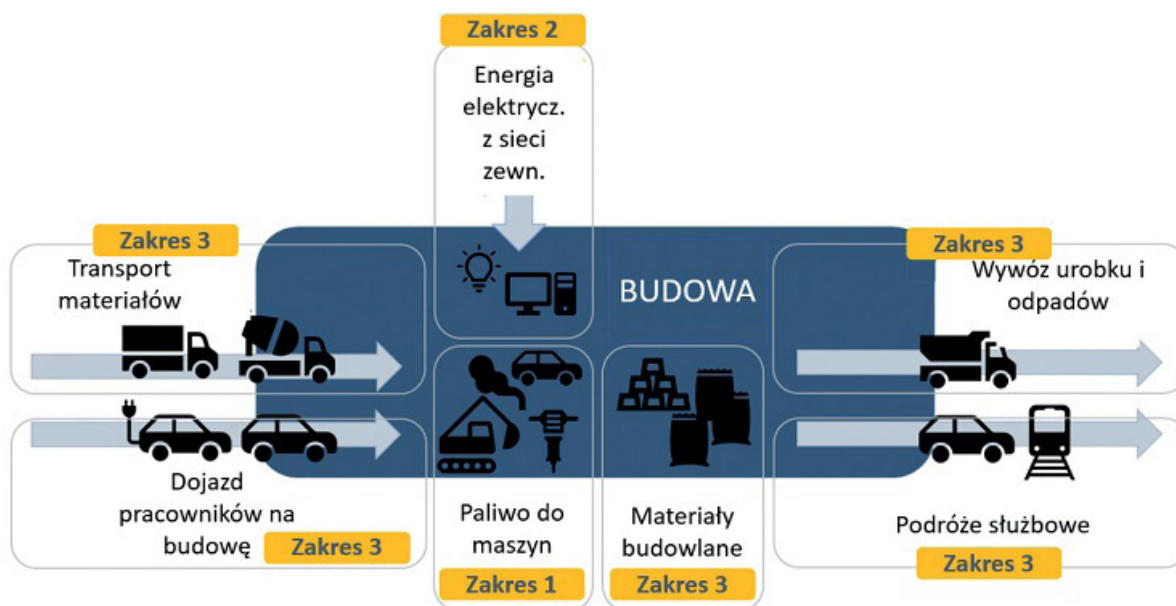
Zakres 2

Energia elektrycz. z sieci zewn.

Zakres 3

Transport materiałów

BUDOWA

Zakres 3

Wywóz urobku i odpadów

Dojazd pracowników na budowę

Zakres 3

Paliwo do maszyn

Zakres 1

Materiały budowlane

Zakres 3

Podróże służbowe

Zakres 3